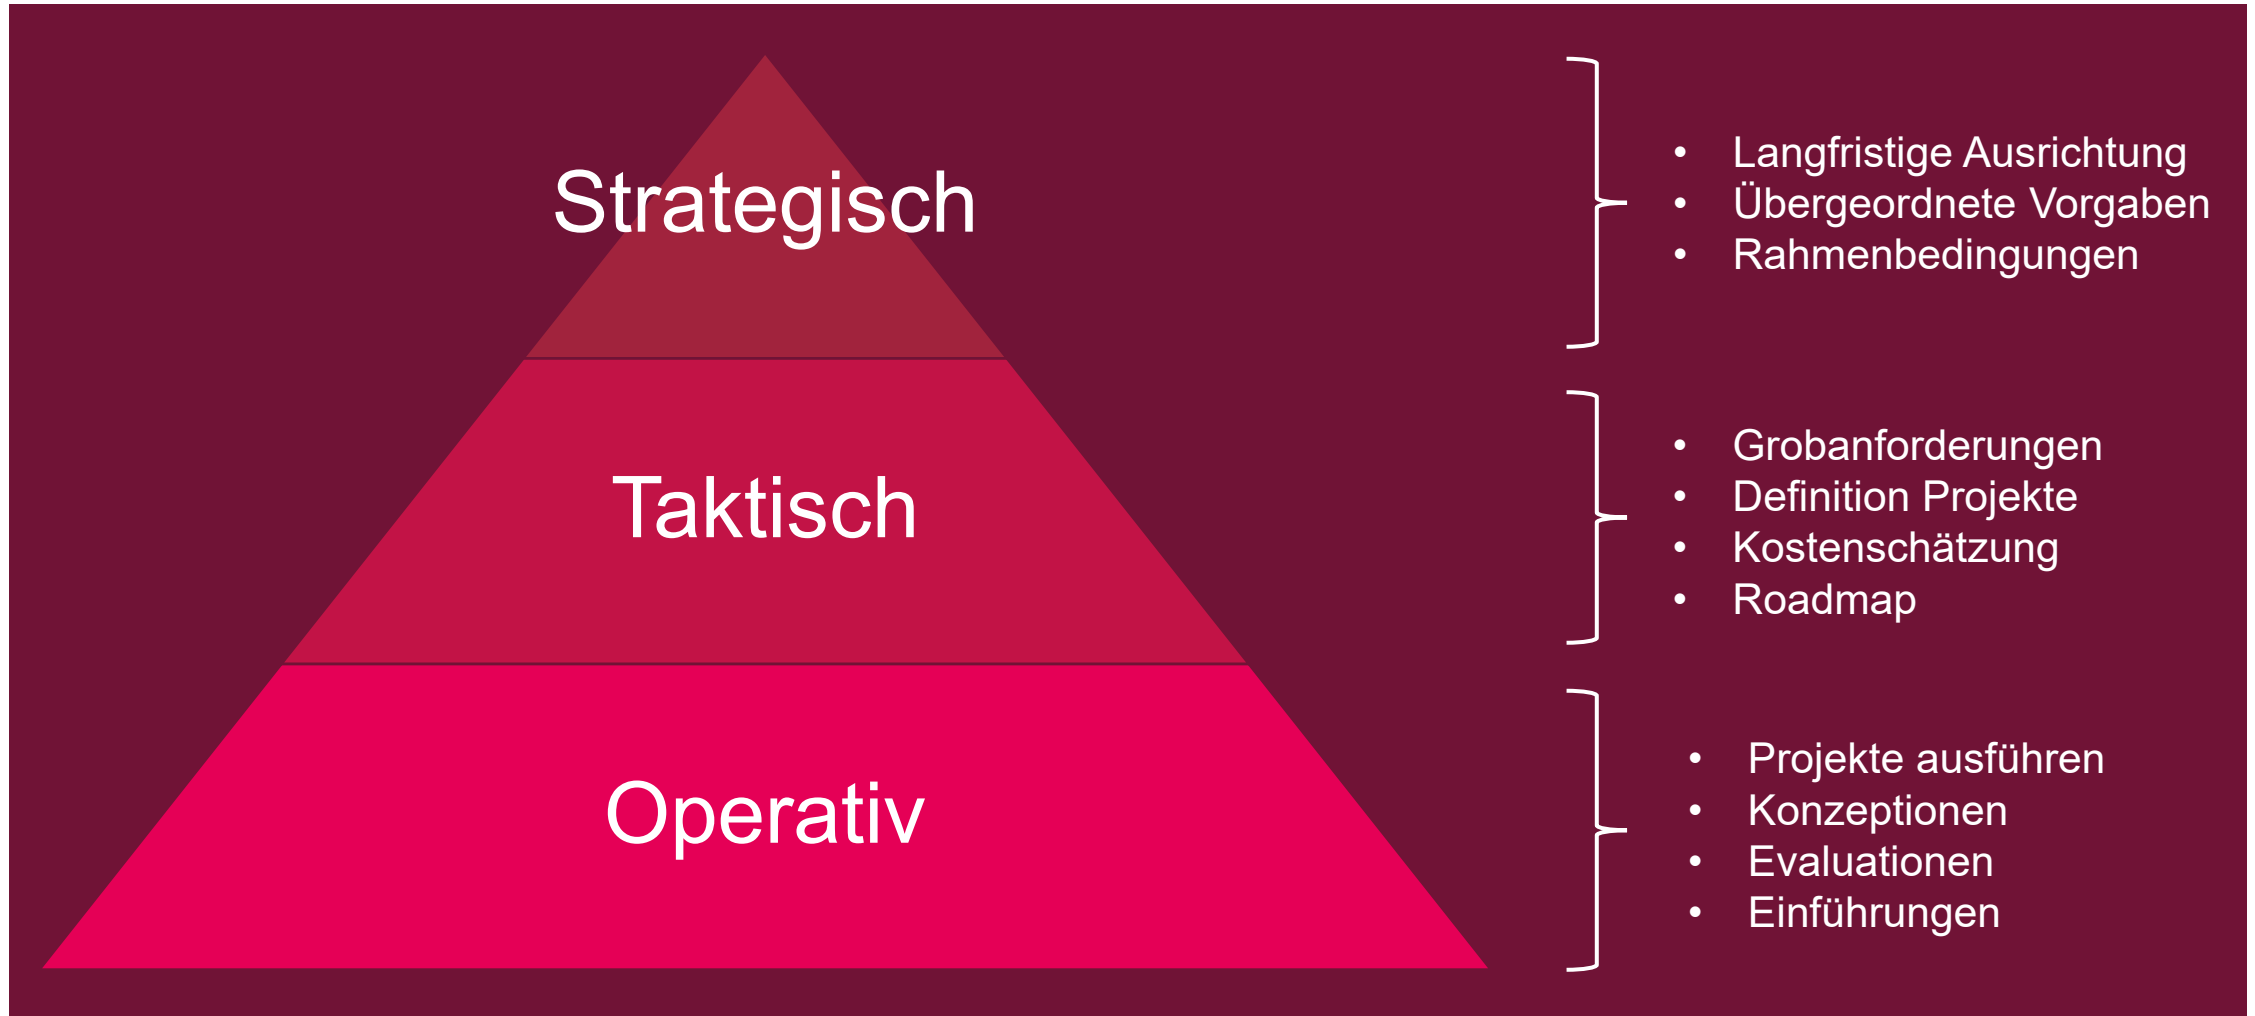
Strategisch

- Langfristige Ausrichtung
- Übergeordnete Vorgaben
- Rahmenbedingungen

Taktisch

- Grobanforderungen
- Definition Projekte
- Kostenschätzung
- Roadmap

Operativ

- Projekte ausführen
- Konzeptionen
- Evaluationen
- Einführungen